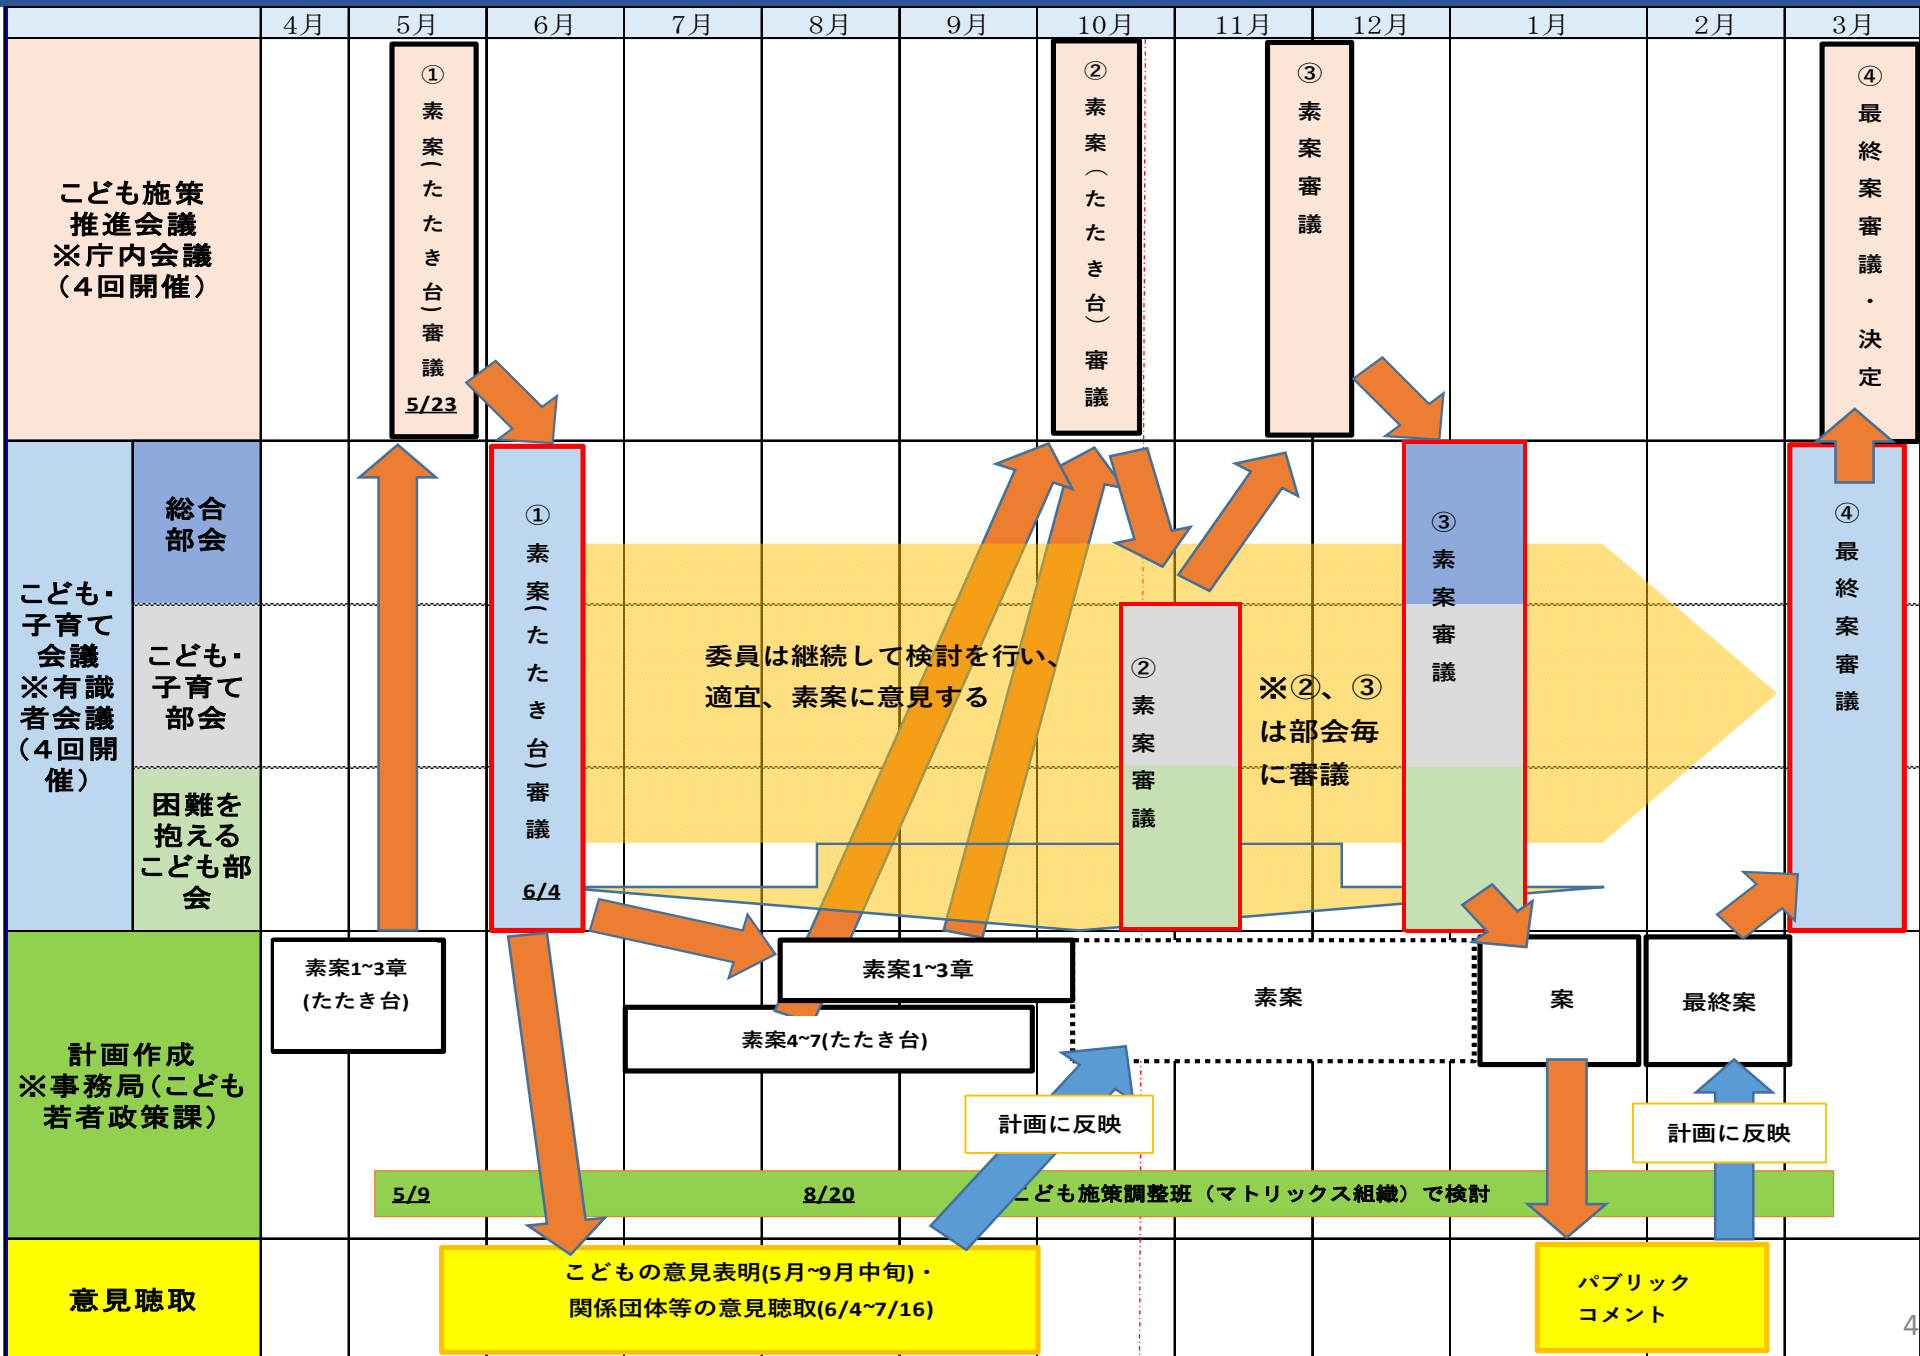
| | | 4月 | 5月 | 6月 | 7月 | 8月 | 9月 | 10月 | 11月 | 12月 | 1月 | 2月 | 3月 |
|---|---|---|---|---|---|---|---|---|---|---|---|---|---|
| こども施策推進会議 ※庁内会議（4回開催） | | | ①素案（たたき台）審議 5/23 | | | | | ②素案（たたき台）審議 | | ③素案審議 | | | ④最終案審議・決定 |
| こども・子育て会議 ※有識者会議（4回開催） | 総合部会 | | | ①素案（たたき台）審議 6/4 | | | | | | | ③素案審議 | | ④最終案審議 |
| | こども・子育て部会 | | | | | | | | ②素案審議 | | | | |
| | 困難を抱えるこども部会 | | | | | | | | | | | | |
| 計画作成 ※事務局（こども若者政策課） | | 素案1~3章(たたき台) | | | | 素案1~3章 | | 素案 | | | 案 | 最終案 | |
| | | | | | 素案4~7(たたき台) | | | | | | | | |
| 意見聴取 | | | こどもの意見表明(5月~9月中旬)・関係団体等の意見聴取(6/4~7/16) | | | | | | | | パブリックコメント | | |

委員は継続して検討を行い、適宜、素案に意見する

※②、③は部会毎に審議

計画に反映

計画に反映

5/9

8/20

こども施策調整班（マトリックス組織）で検討

4